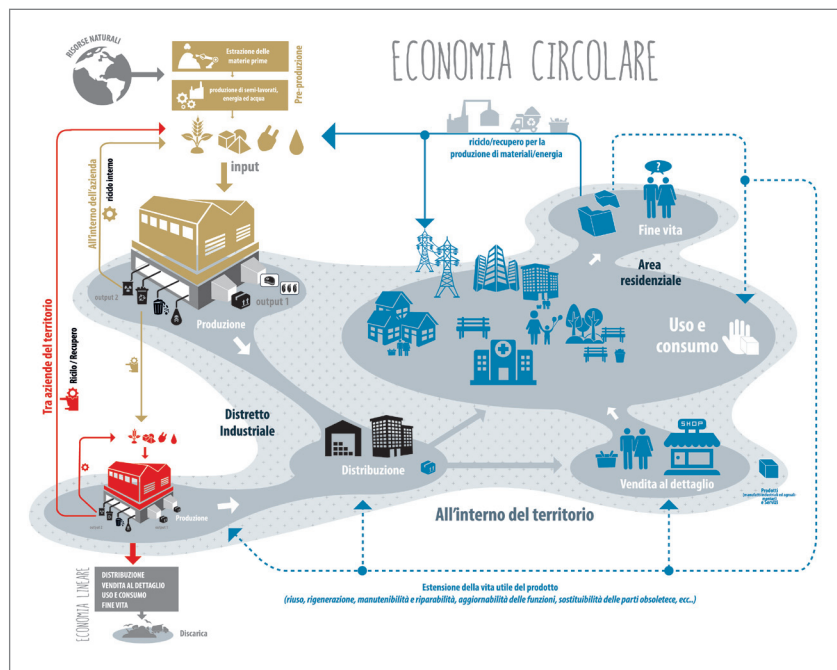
ECONOMIA CIRCOLARE

RISORSE NATURALI

Estrazione delle materie prime

produzione di semi-lavorati, energia ed acqua

Pre-produzione

input

riciclo/recupero per la produzione di materiali/energia

All'interno dell'azienda

riciclo interno

output 2

output 1

Produzione

Tra aziende del territorio

Riclio / Recupero

Distretto Industriale

Distribuzione

Fine vita

Area residenziale

Uso e consumo

SHOP

Vendita al dettaglio

Prodotti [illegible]

Produzione

All'interno del territorio

ECONOMIA LINEARE

DISTRIBUZIONE
VENDITA AL DETTAGLIO
USO E CONSUMO
FINE VITA

Discarica

Estensione della vita utile del prodotto
(riuso, rigenerazione, manutenibilità e riparabilità, aggiornabilità delle funzioni, sostituibilità delle parti obsoletece, ecc..)